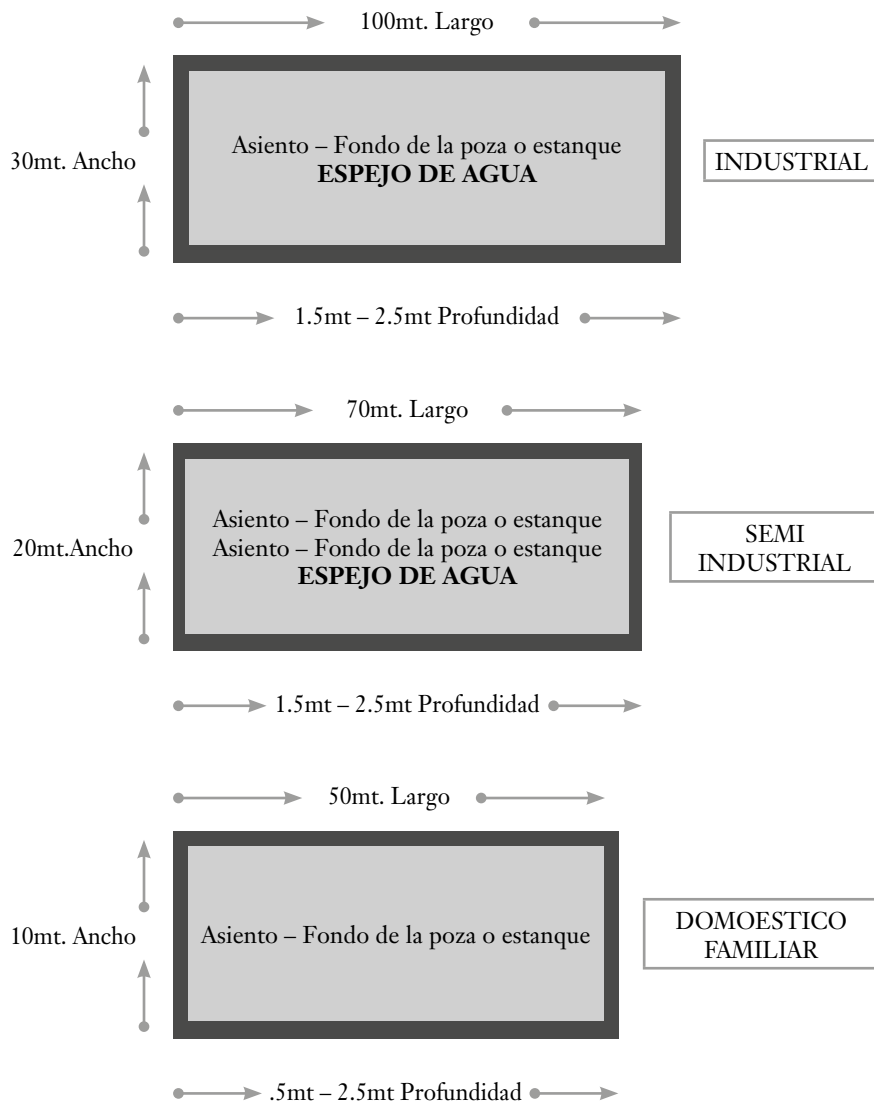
100mt. Largo

30mt. Ancho

Asiento – Fondo de la poza o estanque
**ESPEJO DE AGUA**

INDUSTRIAL

1.5mt – 2.5mt Profundidad

70mt. Largo

20mt.Ancho

Asiento – Fondo de la poza o estanque
Asiento – Fondo de la poza o estanque
**ESPEJO DE AGUA**

SEMI INDUSTRIAL

1.5mt – 2.5mt Profundidad

50mt. Largo

10mt. Ancho

Asiento – Fondo de la poza o estanque

DOMOESTICO FAMILIAR

.5mt – 2.5mt Profundidad